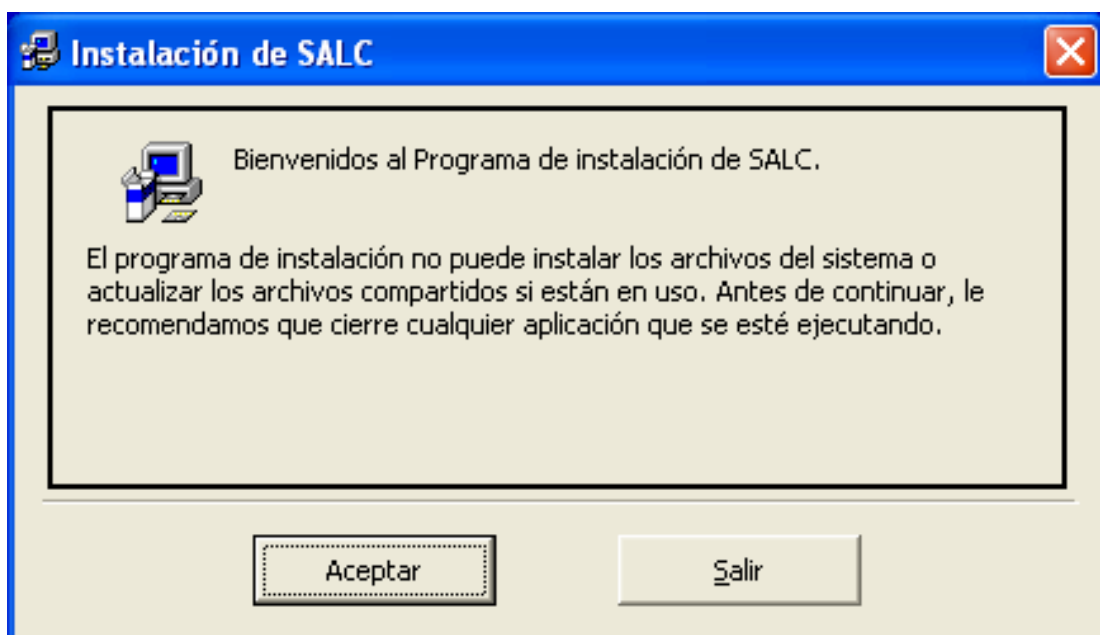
Instalación de SALC

Bienvenidos al Programa de instalación de SALC.

El programa de instalación no puede instalar los archivos del sistema o actualizar los archivos compartidos si están en uso. Antes de continuar, le recomendamos que cierre cualquier aplicación que se esté ejecutando.

Aceptar

Salir